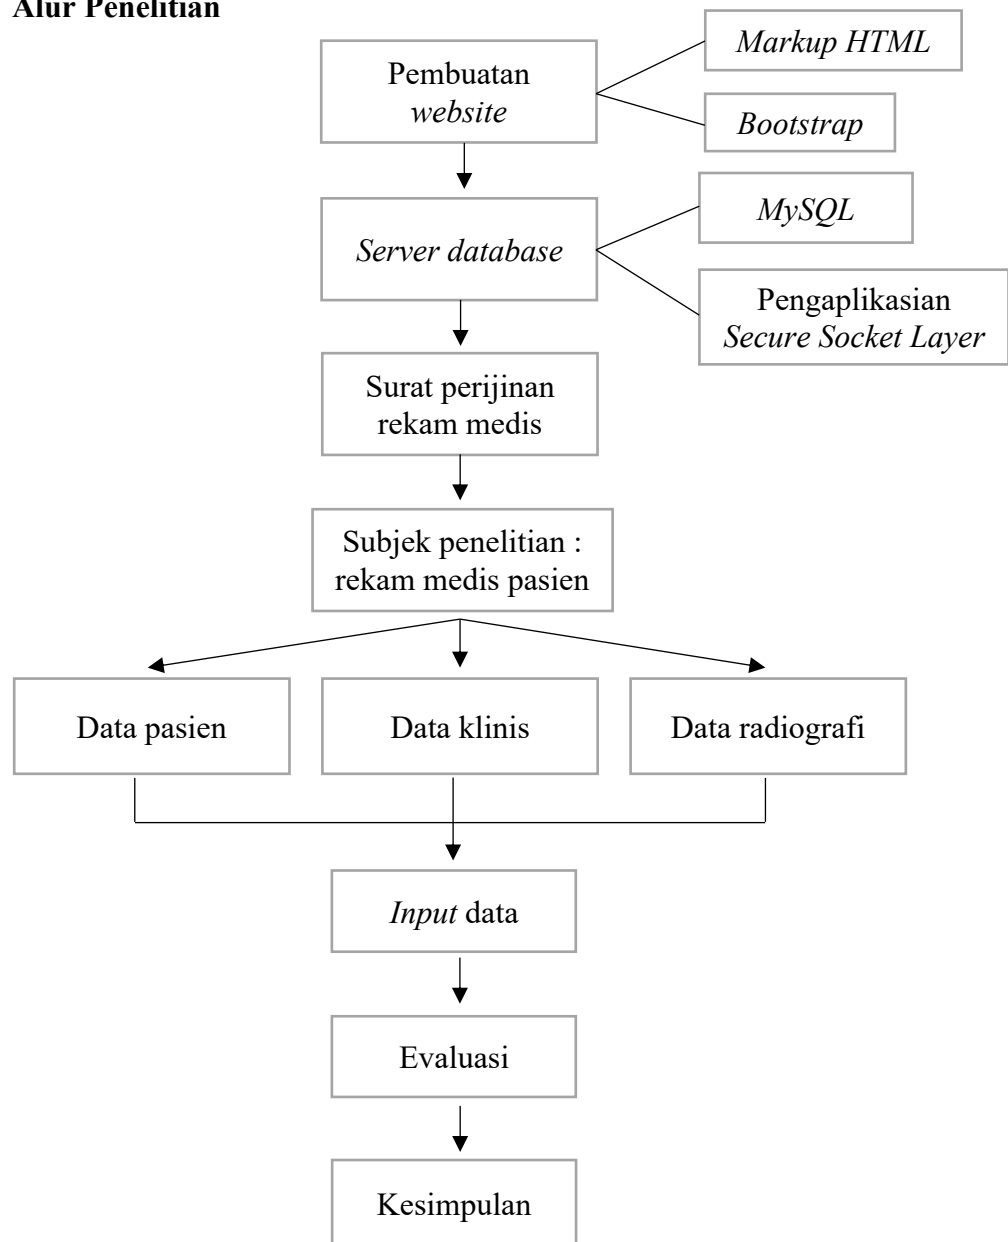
Alur Penelitian

Pembuatan website

Markup HTML

Bootstrap

Server database

MySQL

Pengaplikasian Secure Socket Layer

Surat perijinan rekam medis

Subjek penelitian : rekam medis pasien

Data pasien

Data klinis

Data radiografi

Input data

Evaluasi

Kesimpulan